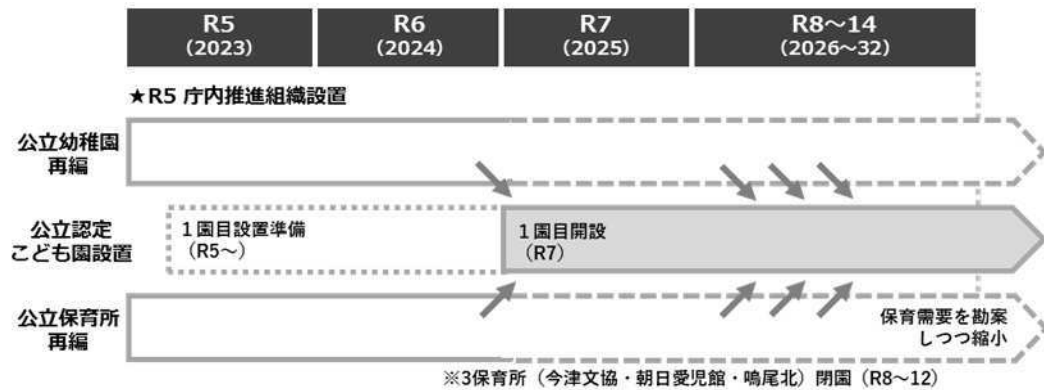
| R5 (2023) | R6 (2024) | R7 (2025) | R8～14 (2026～32) |
|---|---|---|---|

★R5 庁内推進組織設置

公立幼稚園再編

公立認定こども園設置

1園目設置準備（R5～）

1園目開設（R7）

公立保育所再編

保育需要を勘案しつつ縮小

※3保育所（今津文協・朝日愛児館・鳴尾北）閉園（R8～12）